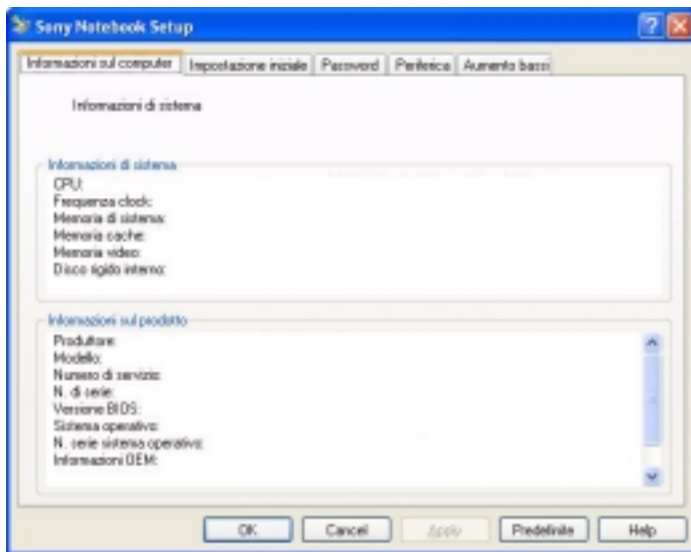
Sony Notebook Setup

Informazioni sul computer | Impostazione iniziale | Password | Periferica | Aumento bassi

Informazioni di sistema

Informazioni di sistema
CPU:
Frequenza clock:
Memoria di sistema:
Memoria cache:
Memoria video:
Disco rigido interno:

Informazioni sul prodotto
Produttore:
Modello:
Numero di servizio:
N. di serie:
Versione BIOS:
Sistema operativo:
N. serie sistema operativo:
Informazioni OEM:

OK | Cancel | Apply | Predefinite | Help